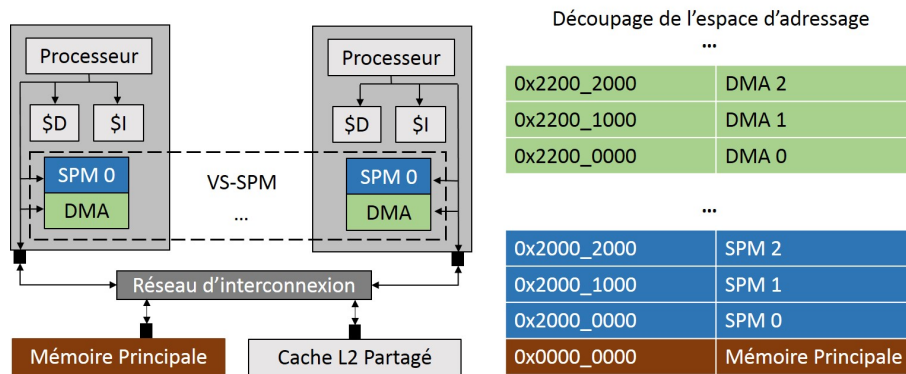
Processeur

$D

$I

SPM 0

DMA

VS-SPM

...

Processeur

$D

$I

SPM 0

DMA

Réseau d'interconnexion

Mémoire Principale

Cache L2 Partagé

Découpage de l'espace d'adressage

...

| 0x2200_2000 | DMA 2 |
|---|---|
| 0x2200_1000 | DMA 1 |
| 0x2200_0000 | DMA 0 |

...

| 0x2000_2000 | SPM 2 |
|---|---|
| 0x2000_1000 | SPM 1 |
| 0x2000_0000 | SPM 0 |
| 0x0000_0000 | Mémoire Principale |